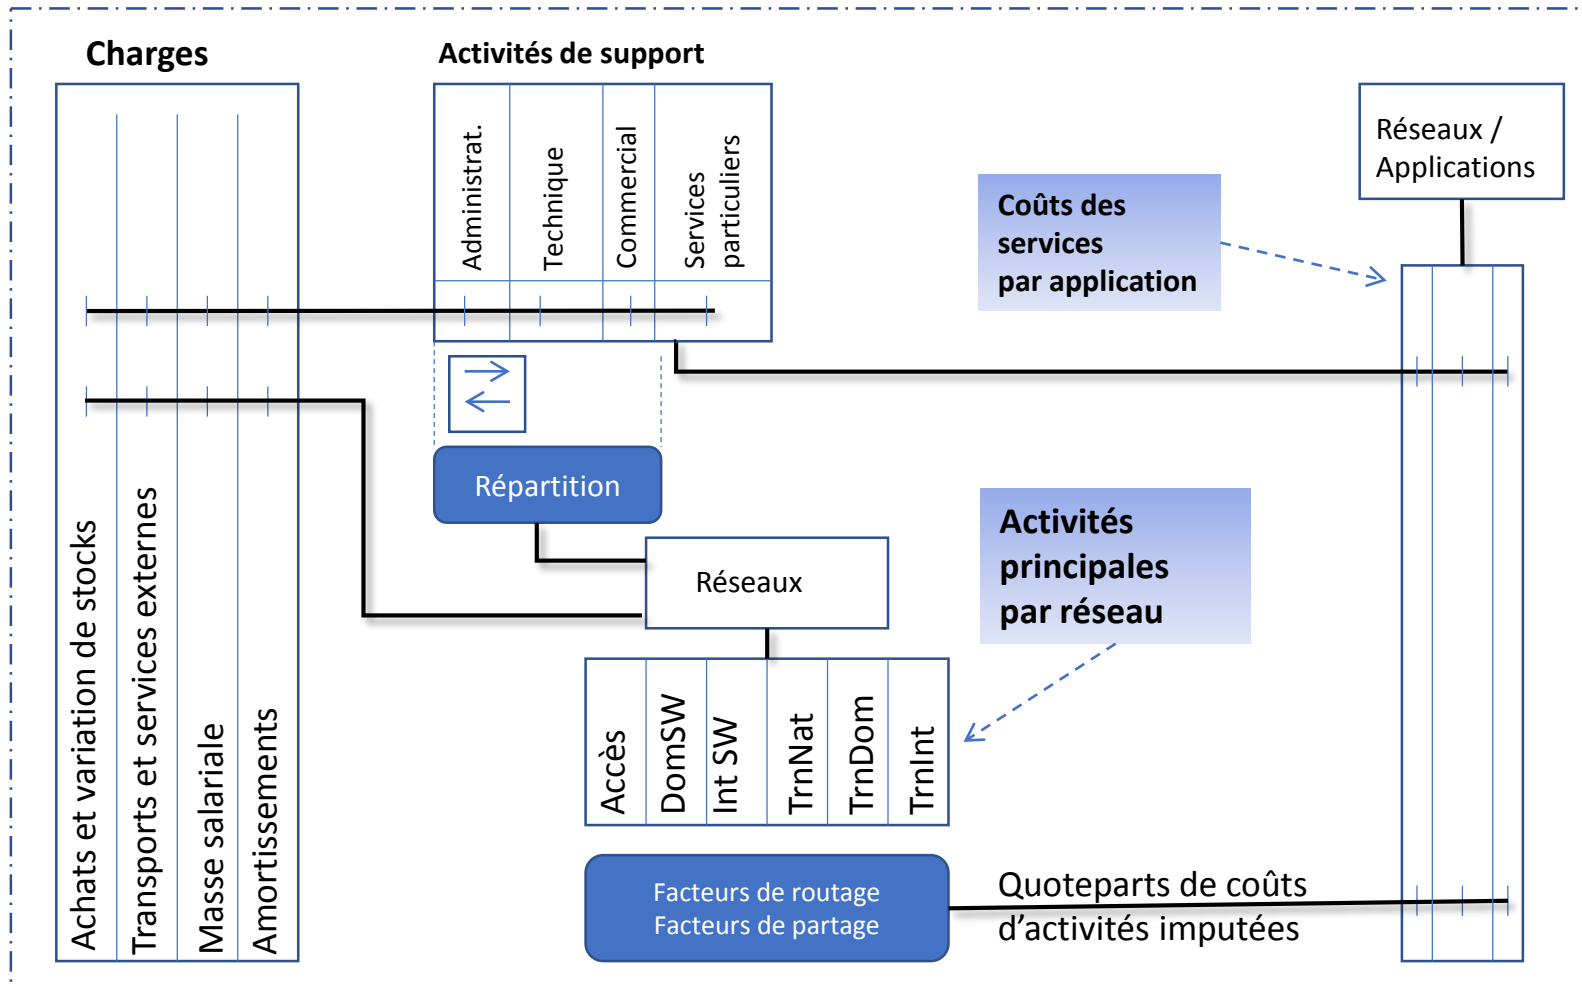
Charges

Achats et variation de stocks

Transports et services externes

Masse salariale

Amortissements

Activités de support

Administrat.

Technique

Commercial

Services particuliers

Répartition

Réseaux / Applications

Coûts des services par application

Réseaux

Activités principales par réseau

Accès

DomSW

Int SW

TrnNat

TrnDom

TrnInt

Facteurs de routage
Facteurs de partage

Quoteparts de coûts d'activités imputées